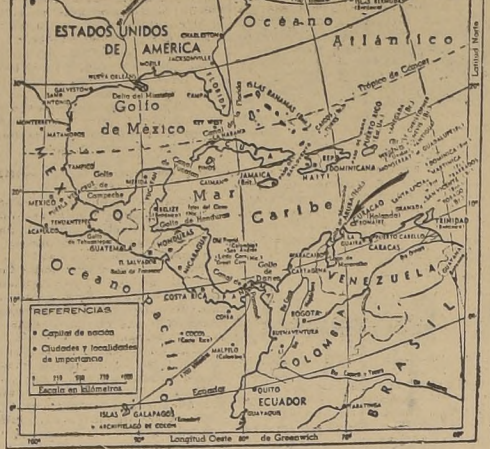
ESTADOS UNIDOS DE AMERICA

Océano Atlántico

CHARLESTON

JACKSONVILLE

MOBILE

NUEVA ORLEANS

GALVESTON

SAN ANTONIO

Delta del Mississippi

FLORIDA

TAMPA

KEY WEST

ISLAS BAHAMAS

Trópico de Cáncer

Golfo de México

MONTERREY

MATAMOROS

TAMPICO

Golfo de Campeche

MEXICO

TEHUANTEPEC

ACAPULCO

HABANA

CUBA

JAMAICA

HAITI

REP. DOMINICANA

PUERTO RICO

CAIMAN

BELIZE

GUATEMALA

HONDURAS

Golfo de Honduras

SALVADOR

NICARAGUA

Mar Caribe

CURACAO

CARACAS

LA GUAIRA

PUERTO CABELLO

TRINIDAD

GRANADA

MARACAIBO

VENEZUELA

COSTA RICA

PANAMA

COLON

CARTAGENA

Golfo de Darien

BOGOTA

BUENAVENTURA

COLOMBIA

BRASIL

Océano Pacífico

REFERENCIAS

• Capital de nación

○ Ciudades y localidades de importancia

Escala en kilómetros

COCOS

MALPELO

Ecuador

QUITO

ECUADOR

GUAYAQUIL

ISLAS GALAPAGOS

ARCHIPIELAGO DE COLON

Longitud Oeste de Greenwich

Latitud Norte

90°

80°

70°

60°

30°

20°

10°

0°